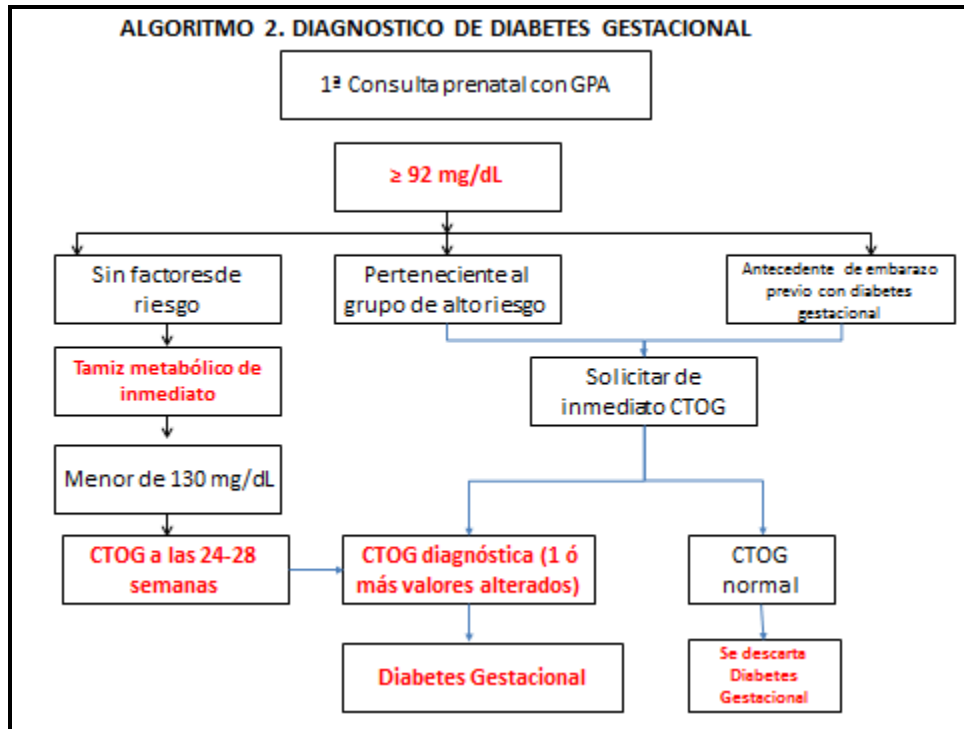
ALGORITMO 2. DIAGNOSTICO DE DIABETES GESTACIONAL

1ª Consulta prenatal con GPA

≥ 92 mg/dL

Sin factoresde riesgo

Perteneciente al grupo de alto riesgo

Antecedente de embarazo previo con diabetes gestacional

Tamiz metabólico de inmediato

Solicitar de inmediato CTOG

Menor de 130 mg/dL

CTOG a las 24-28 semanas

CTOG diagnóstica (1 ó más valores alterados)

CTOG normal

Diabetes Gestacional

Se descarta Diabetes Gestacional